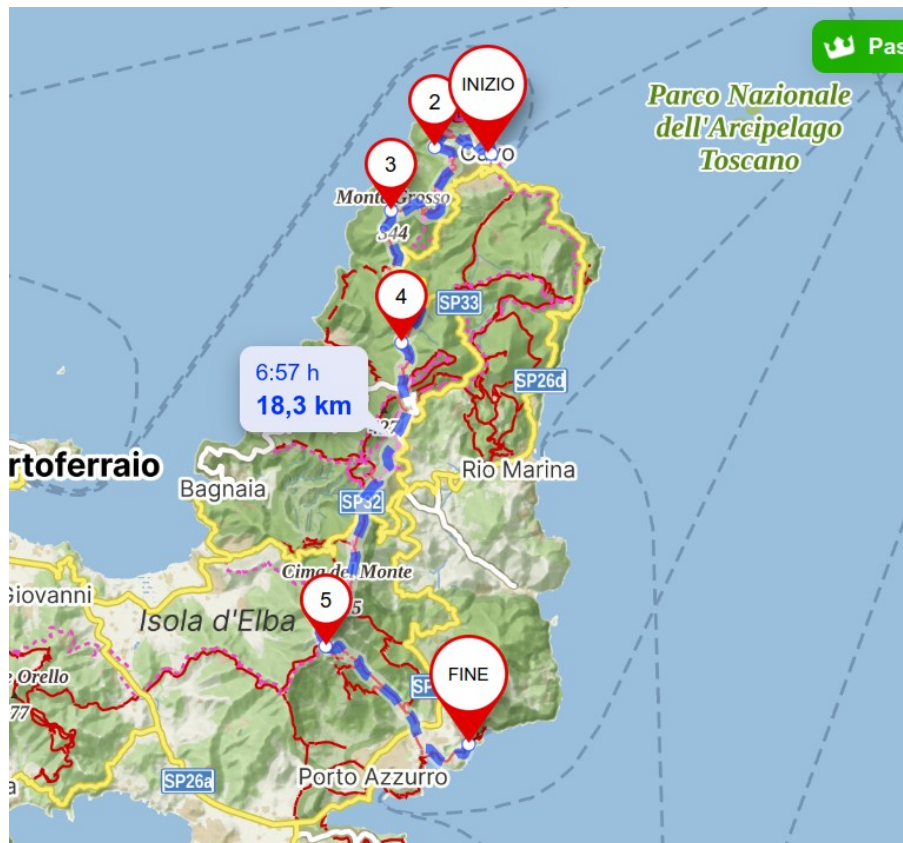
Pas

Parco Nazionale dell'Arcipelago Toscano

INIZIO

2

Cavo

3

Monte Grosso

S44

4

SP33

SP26d

6:57 h
18,3 km

27

rtoferraio

Rio Marina

Bagnaia

SP32

Cima del Monte

Giovanni

5

5

Isola d'Elba

Orello

77

SP

FINE

SP26a

Porto Azzurro

a